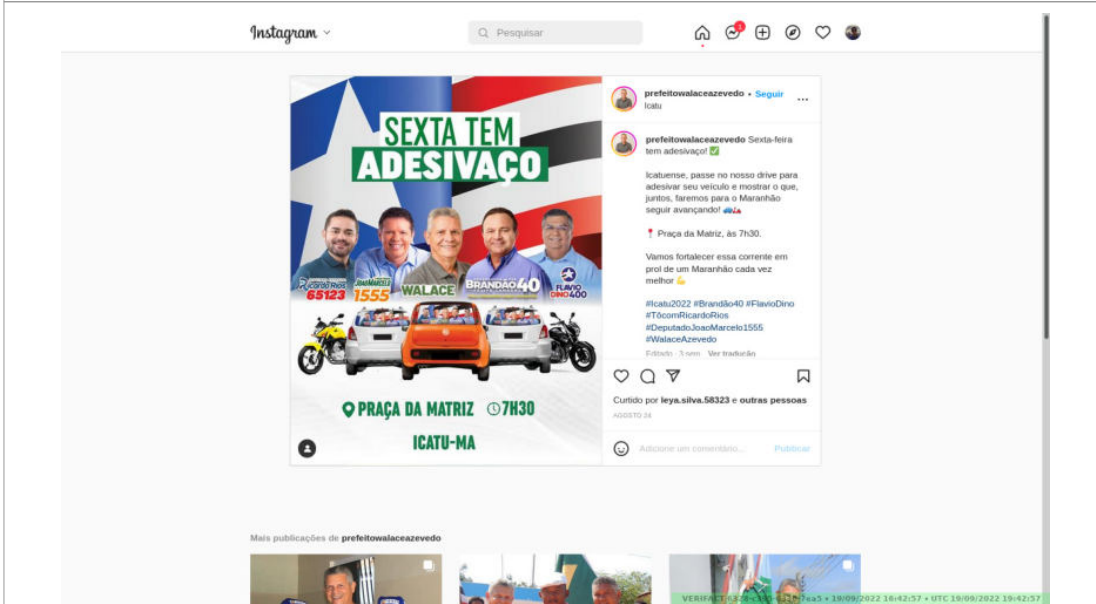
Instagram

Pesquisar

1

SEXTA TEM ADESIVAÇO

Ricardo Rios 65123

João Marcelo 1555

WALACE

BRANDÃO 40

FLAVIO DINO 400

PRAÇA DA MATRIZ 7H30

ICATU-MA

prefeitowalaceazevedo • Seguir
Icatu

prefeitowalaceazevedo Sexta-feira tem adesivaço! ✅

Icatuense, passe no nosso drive para adesivar seu veículo e mostrar o que, juntos, faremos para o Maranhão seguir avançando! 🚙

📍 Praça da Matriz, às 7h30.

Vamos fortalecer essa corrente em prol de um Maranhão cada vez melhor 💪

#Icatu2022 #Brandão40 #FlavioDino #TôcomRicardoRios #DeputadoJoaoMarcelo1555 #WalaceAzevedo

Editado · 3 sem Ver tradução

Curtido por leya.silva.58323 e outras pessoas

AGOSTO 26

Adicione um comentário...

Publicar

Mais publicações de prefeitowalaceazevedo

VERIFACT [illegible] • 19/09/2022 16:42:57 • UTC 19/09/2022 19:42:57